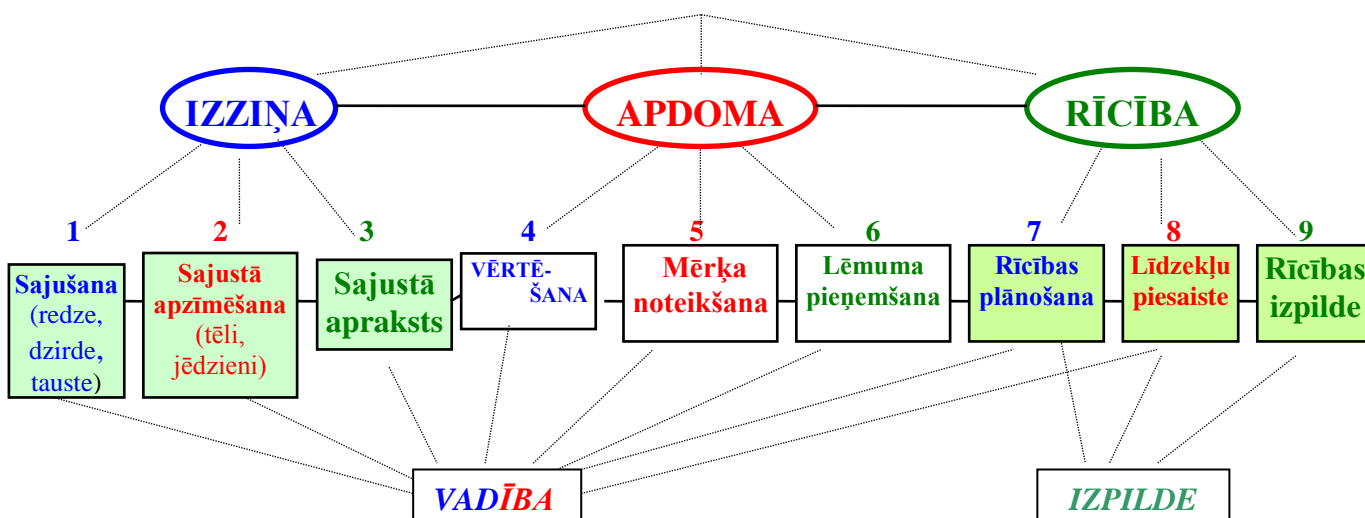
IZZIŅA

APDOMA

RĪCĪBA

1

Sajušana (redze, dzirde, tauste)

2

Sajustā apzīmēšana (tēli, jēdzieni)

3

Sajustā apraksts

4

VĒRTĒŠANA

5

Mērķa noteikšana

6

Lēmuma pieņemšana

7

Rīcības plānošana

8

Līdzekļu piesaiste

9

Rīcības izpilde

VADĪBA

IZPILDE